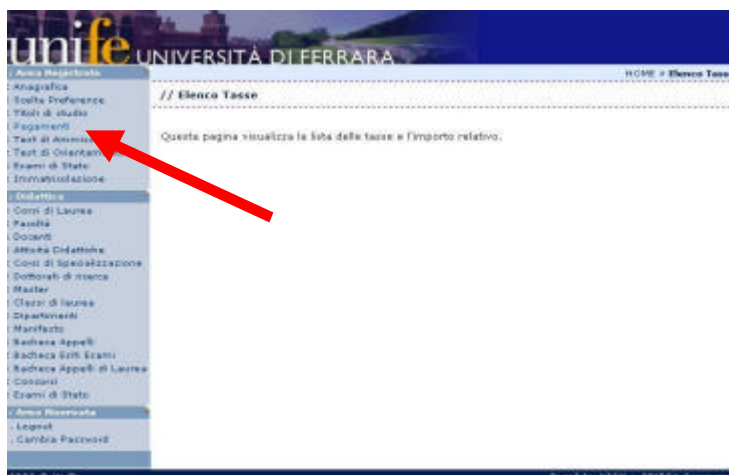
unife UNIVERSITÀ DI FERRARA

Area Registrato
Anagrafica
Scelta Preferenze
Titoli di studio
Pagamenti
Test di Ammiss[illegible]
Test di Orientam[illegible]
Esami di Stato
Immatricolazione

Didattica
Corsi di Laurea
Facoltà
Docenti
Attività Didattiche
Corsi di Specializzazione
Dottorati di ricerca
Master
Classi di laurea
Dipartimenti
Manifesto
Bacheca Appelli
Bacheca Esiti Esami
Bacheca Appelli di Laurea
Concorsi
Esami di Stato

Area Riservata
Logout
Cambia Password

HOME » Elenco Tass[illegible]

// Elenco Tasse

Questa pagina visualizza la lista delle tasse e l'importo relativo.